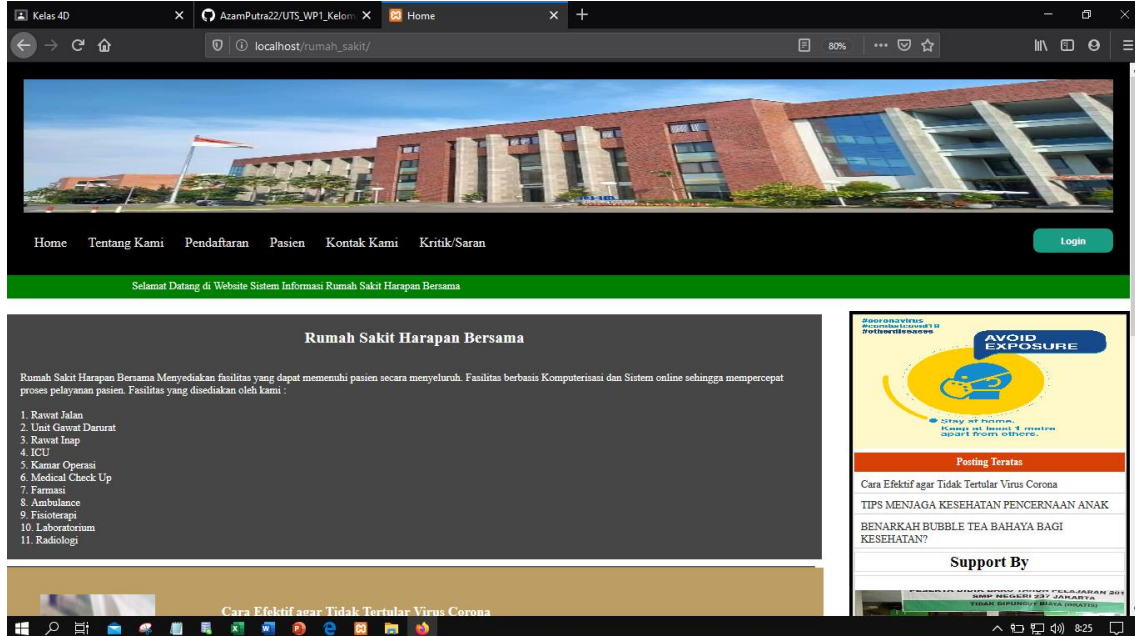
Kelas 4D
AzamPutra22/UTS_WP1_Kelom
Home
localhost/rumah_sakit/
80%

Home Tentang Kami Pendaftaran Pasien Kontak Kami Kritik/Saran
Login

Selamat Datang di Website Sistem Informasi Rumah Sakit Harapan Bersama

Rumah Sakit Harapan Bersama

Rumah Sakit Harapan Bersama Menyediakan fasilitas yang dapat memenuhi pasien secara menyeluruh. Fasilitas berbasis Komputerisasi dan Sistem online sehingga mempercepat proses pelayanan pasien. Fasilitas yang disediakan oleh kami :

1. Rawat Jalan
2. Unit Gawat Darurat
3. Rawat Inap
4. ICU
5. Kamar Operasi
6. Medical Check Up
7. Farmasi
8. Ambulance
9. Fisioterapi
10. Laboratorium
11. Radiologi

Cara Efektif agar Tidak Tertular Virus Corona

#coronavirus
#combatcovid19
#otherdiseases
AVOID EXPOSURE
Stay at home.
Keep at least 1 metre apart from others.

Posting Teratas
Cara Efektif agar Tidak Tertular Virus Corona
TIPS MENJAGA KESEHATAN PENCERNAAN ANAK
BENARKAH BUBBLE TEA BAHAYA BAGI KESEHATAN?
Support By
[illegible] SMP NEGERI 237 JAKARTA
TIDAK DIPUNGUT BIAYA (GRATIS)

8:25